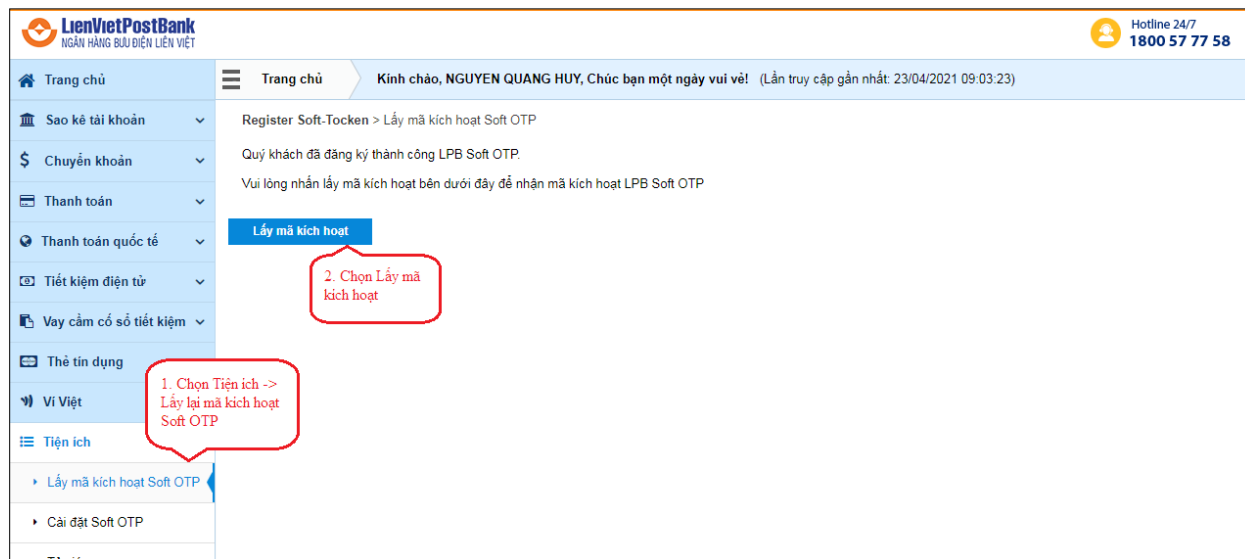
LienVietPostBank
NGÂN HÀNG BƯU ĐIỆN LIÊN VIỆT

Hotline 24/7
1800 57 77 58

Trang chủ
Sao kê tài khoản
Chuyển khoản
Thanh toán
Thanh toán quốc tế
Tiết kiệm điện tử
Vay cầm cố sổ tiết kiệm
Thẻ tín dụng
Ví Việt
Tiện ích
Lấy mã kích hoạt Soft OTP
Cài đặt Soft OTP

Trang chủ
Kính chào, NGUYEN QUANG HUY, Chúc bạn một ngày vui vẻ! (Lần truy cập gần nhất: 23/04/2021 09:03:23)

Register Soft-Tocken > Lấy mã kích hoạt Soft OTP

Quý khách đã đăng ký thành công LPB Soft OTP.

Vui lòng nhấn lấy mã kích hoạt bên dưới đây để nhận mã kích hoạt LPB Soft OTP

Lấy mã kích hoạt

2. Chọn Lấy mã kích hoạt

1. Chọn Tiện ích -> Lấy lại mã kích hoạt Soft OTP